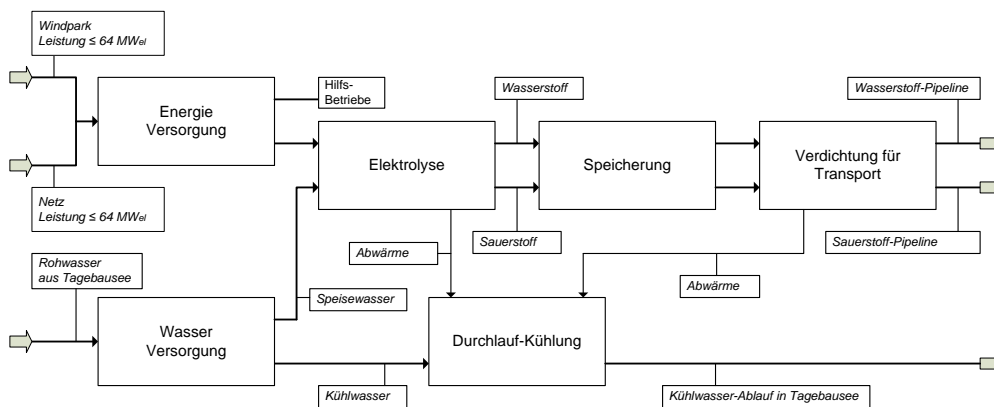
Windpark
Leistung ≤ 64 MW$_{el}$

Netz
Leistung ≤ 64 MW$_{el}$

Energie Versorgung

Hilfs-Betriebe

Wasserstoff

Elektrolyse

Speicherung

Wasserstoff-Pipeline

Verdichtung für Transport

Sauerstoff

Sauerstoff-Pipeline

Abwärme

Rohwasser aus Tagebausee

Speisewasser

Wasser Versorgung

Durchlauf-Kühlung

Abwärme

Kühlwasser

Kühlwasser-Ablauf in Tagebausee